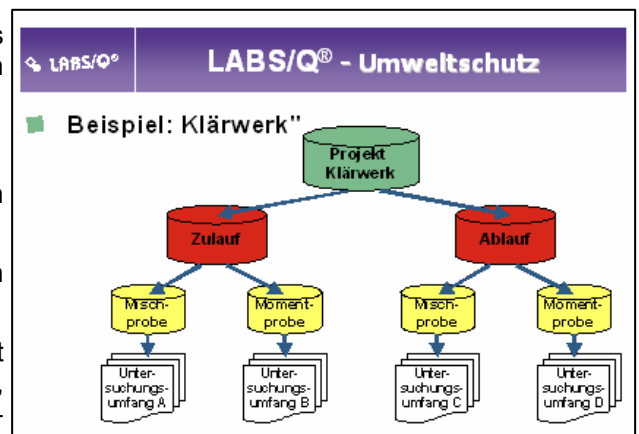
LABS/Q®

LABS/Q® - Umweltschutz

Beispiel: Klärwerk"

Projekt Klärwerk

Zulauf

Ablauf

Mischprobe

Momentprobe

Mischprobe

Momentprobe

Untersuchungsumfang A

Untersuchungsumfang B

Untersuchungsumfang C

Untersuchungsumfang D